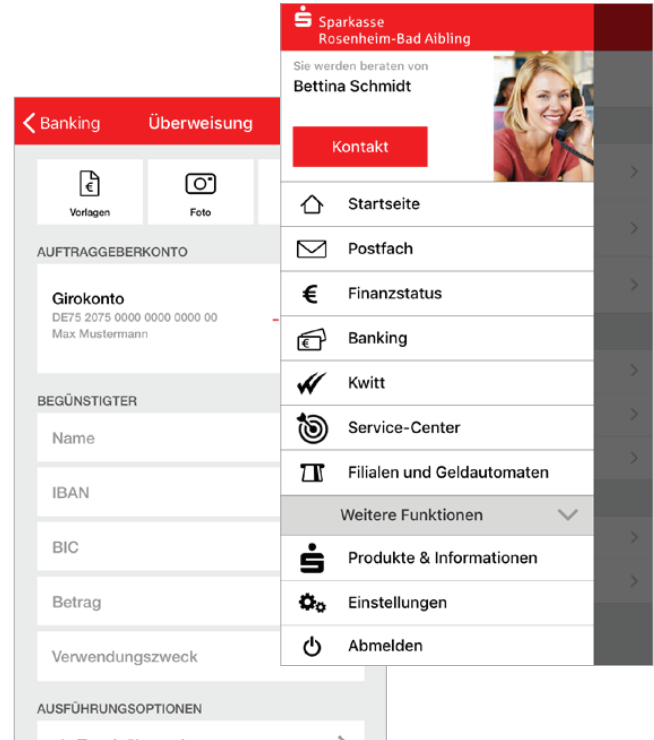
Banking Überweisung

Vorlagen

Foto

AUFTRAGGEBERKONTO

Girokonto
DE75 2075 0000 0000 0000 00
Max Mustermann

BEGÜNSTIGTER

Name

IBAN

BIC

Betrag

Verwendungszweck

AUSFÜHRUNGSOPTIONEN

Sparkasse
Rosenheim-Bad Aibling

Sie werden beraten von
Bettina Schmidt

Kontakt

Startseite

Postfach

Finanzstatus

Banking

Kwitt

Service-Center

Filialen und Geldautomaten

Weitere Funktionen

Produkte & Informationen

Einstellungen

Abmelden